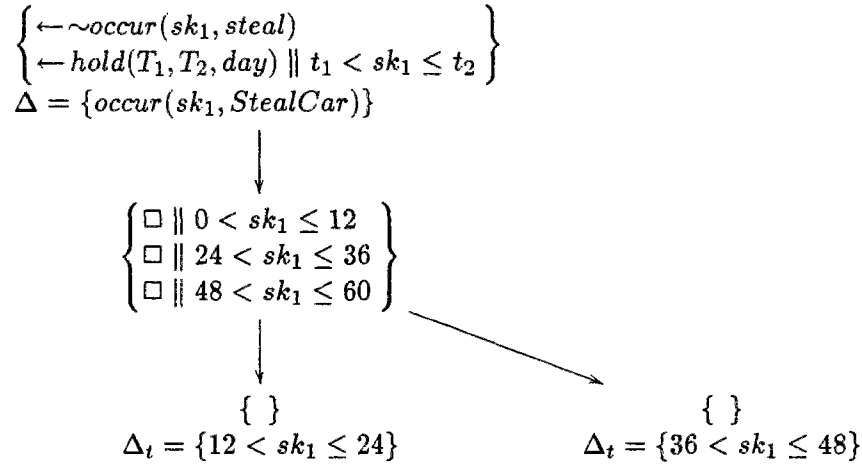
$\left\{\begin{array}{l}\leftarrow \sim occur(sk_1, steal) \\ \leftarrow hold(T_1, T_2, day) \parallel t_1 < sk_1 \leq t_2\end{array}\right\}$

$\Delta = \{occur(sk_1, StealCar)\}$

$\left\{\begin{array}{l}\Box \parallel 0 < sk_1 \leq 12 \\ \Box \parallel 24 < sk_1 \leq 36 \\ \Box \parallel 48 < sk_1 \leq 60\end{array}\right\}$

$\{\ \}$
$\Delta_t = \{12 < sk_1 \leq 24\}$

$\{\ \}$
$\Delta_t = \{36 < sk_1 \leq 48\}$